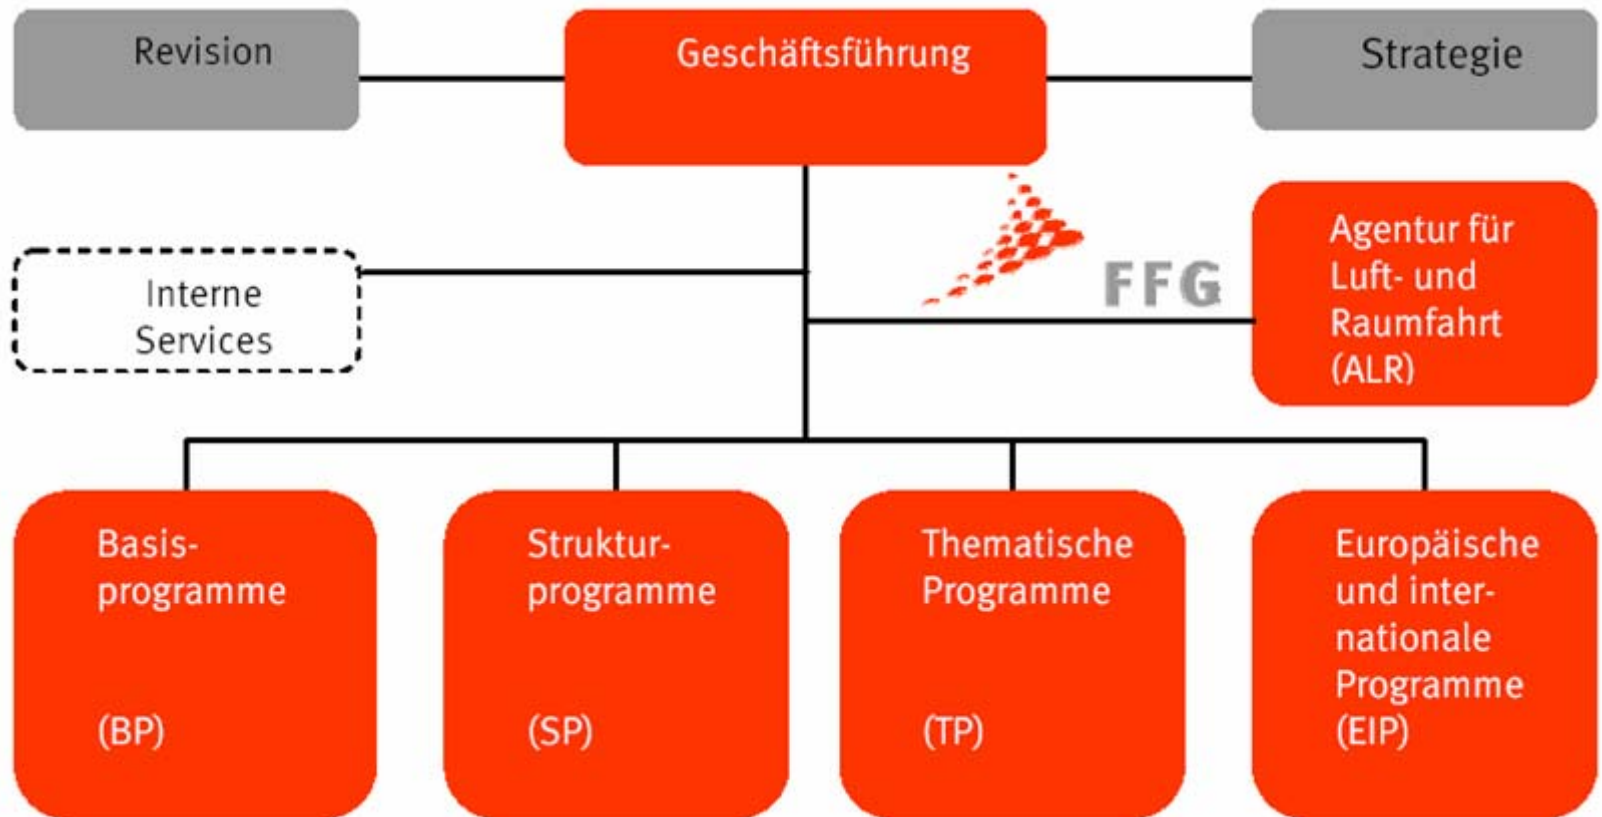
Revision

Geschäftsführung

Strategie

Interne Services

FFG

Agentur für Luft- und Raumfahrt (ALR)

Basisprogramme

(BP)

Strukturprogramme

(SP)

Thematische Programme

(TP)

Europäische und internationale Programme (EIP)